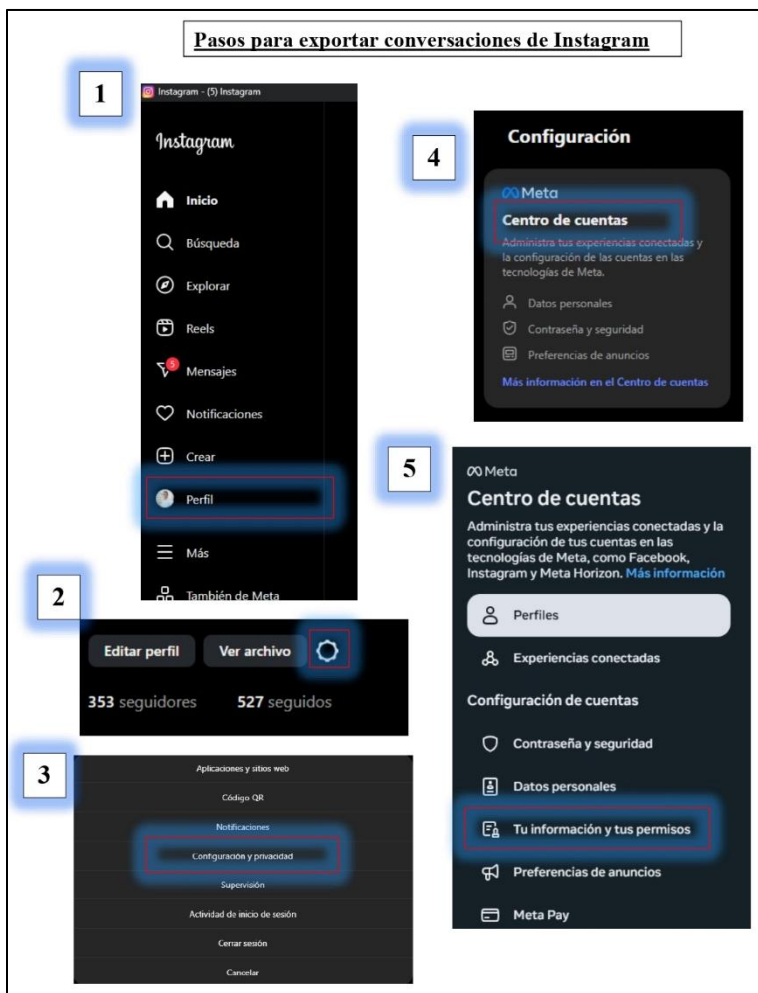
Pasos para exportar conversaciones de Instagram

1

Instagram - (5) Instagram

Instagram

Inicio

Búsqueda

Explorar

Reels

5

Mensajes

Notificaciones

Crear

Perfil

Más

También de Meta

2

Editar perfil

Ver archivo

353 seguidores

527 seguidos

3

Aplicaciones y sitios web

Código QR

Notificaciones

Configuración y privacidad

Supervisión

Actividad de inicio de sesión

Cerrar sesión

Cancelar

4

Configuración

Meta

Centro de cuentas

Administra tus experiencias conectadas y la configuración de las cuentas en las tecnologías de Meta.

Datos personales

Contraseña y seguridad

Preferencias de anuncios

Más información en el Centro de cuentas

5

Meta

Centro de cuentas

Administra tus experiencias conectadas y la configuración de tus cuentas en las tecnologías de Meta, como Facebook, Instagram y Meta Horizon. Más información

Perfiles

Experiencias conectadas

Configuración de cuentas

Contraseña y seguridad

Datos personales

Tu información y tus permisos

Preferencias de anuncios

Meta Pay